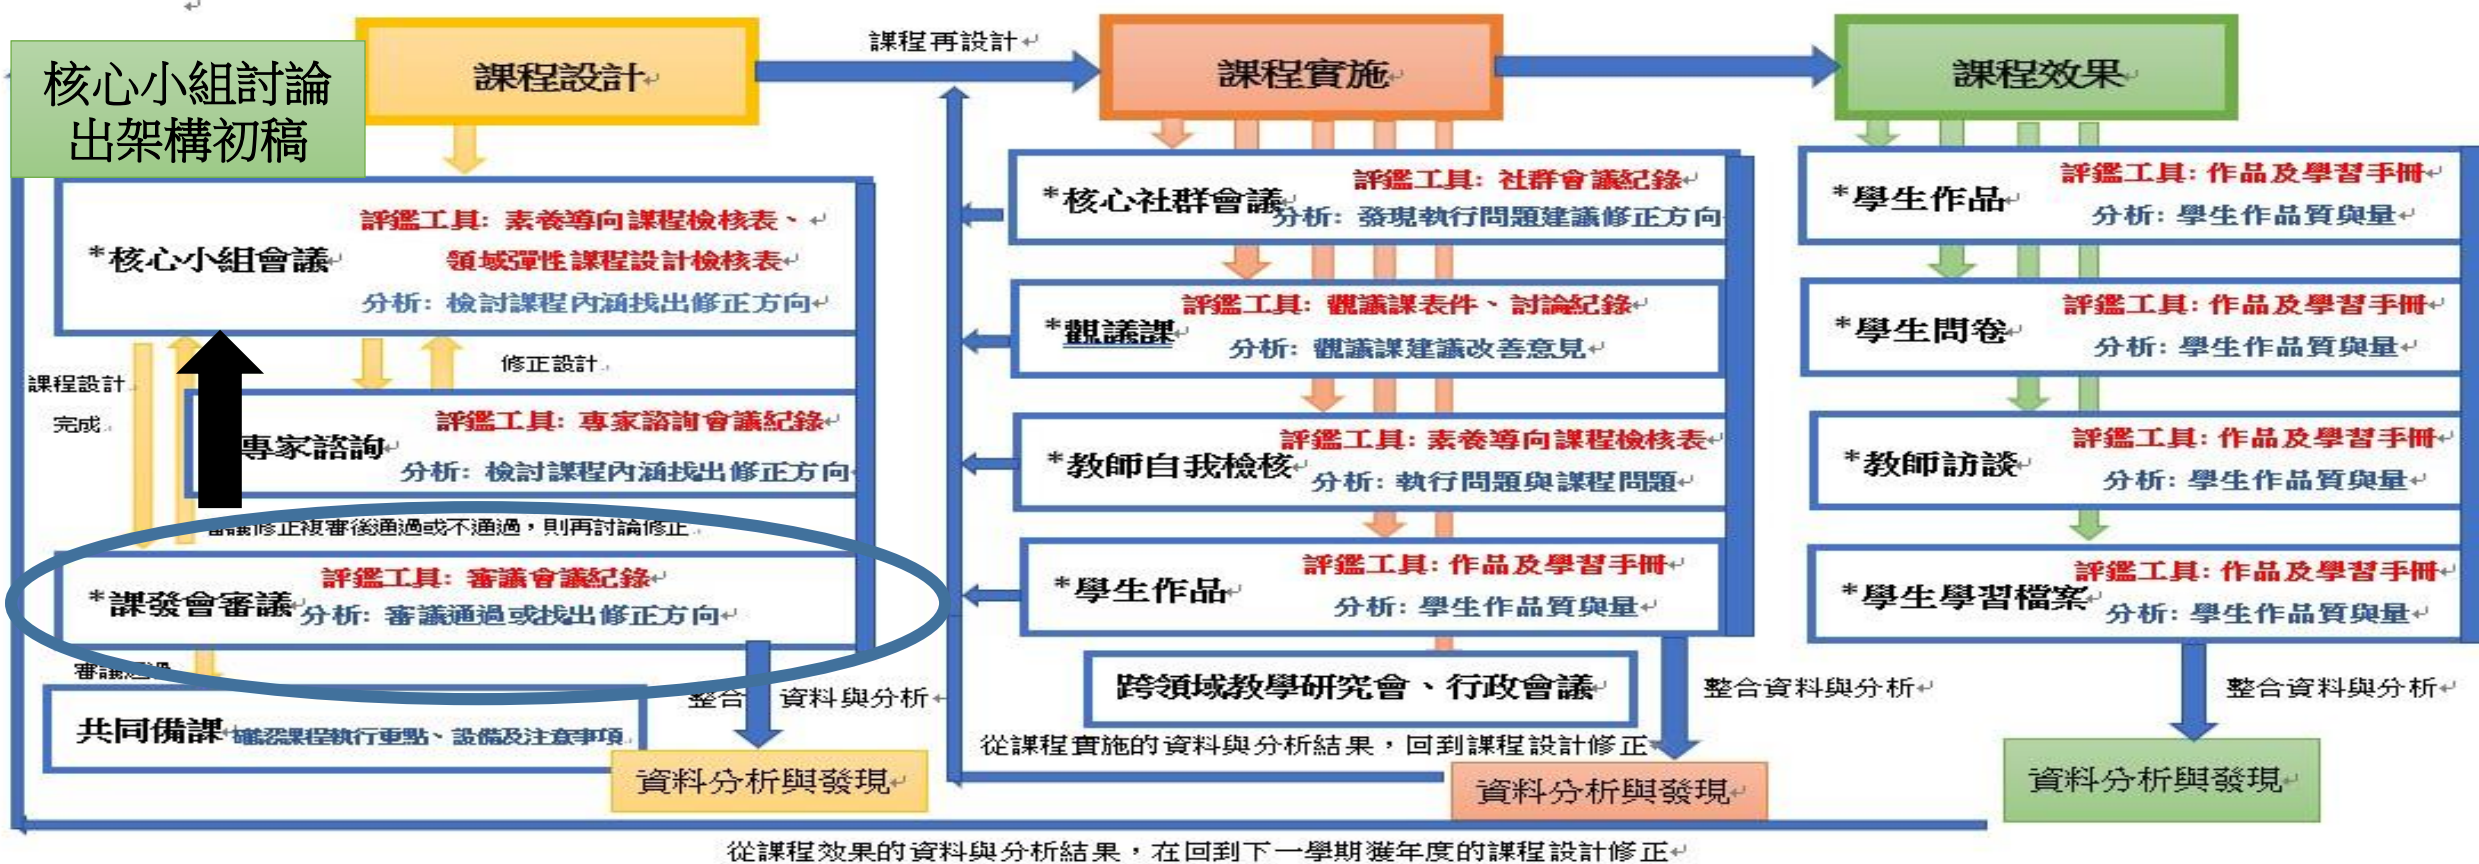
核心小組討論出架構初稿

課程設計

課程再設計

課程實施

課程效果

*核心小組會議
評鑑工具：素養導向課程檢核表、
領域彈性課程設計檢核表
分析：檢討課程內涵找出修正方向

修正設計

課程設計

完成

專家諮詢
評鑑工具：專家諮詢會議紀錄
分析：檢討課程內涵找出修正方向

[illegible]修正複審後通過或不通過，則再討論修正

*課發會審議
評鑑工具：審議會議紀錄
分析：審議通過或找出修正方向

審議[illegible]

共同備課
確認課程執行重點、設備及注意事項

整合資料與分析

資料分析與發現

*核心社群會議
評鑑工具：社群會議紀錄
分析：發現執行問題建議修正方向

*觀議課
評鑑工具：觀議課表件、討論紀錄
分析：觀議課建議改善意見

*教師自我檢核
評鑑工具：素養導向課程檢核表
分析：執行問題與課程問題

*學生作品
評鑑工具：作品及學習手冊
分析：學生作品質與量

跨領域教學研究會、行政會議

整合資料與分析

從課程實施的資料與分析結果，回到課程設計修正

資料分析與發現

*學生作品
評鑑工具：作品及學習手冊
分析：學生作品質與量

*學生問卷
評鑑工具：作品及學習手冊
分析：學生作品質與量

*教師訪談
評鑑工具：作品及學習手冊
分析：學生作品質與量

*學生學習檔案
評鑑工具：作品及學習手冊
分析：學生作品質與量

整合資料與分析

資料分析與發現

從課程效果的資料與分析結果，在回到下一學期獲年度的課程設計修正